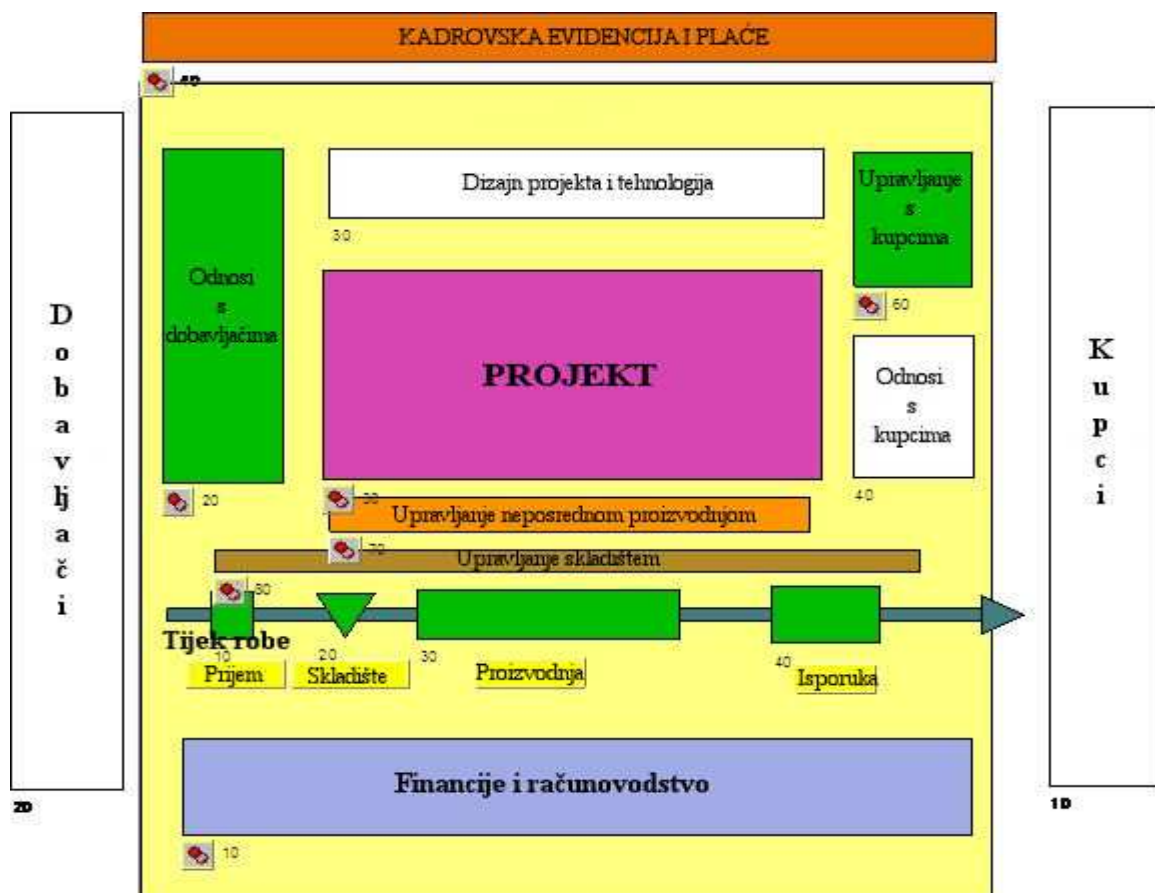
KADROVSKA EVIDENCIJA I PLAĆE

40

D
o
b
a
v
lj
a
č
i

Dizajn projekta i tehnologija

30

Upravljanje
s
kupcima

Odnosi
s
dobavljačima

60

PROJEKT

Odnosi
s
kupcima

K
u
p
c
i

20

30

40

Upravljanje neposrednom proizvodnjom

70

Upravljanje skladištem

30

Tijek robe

10
Prijem

20
Skladište

30
Proizvodnja

40
Isporuka

Financije i računovodstvo

20

10

10